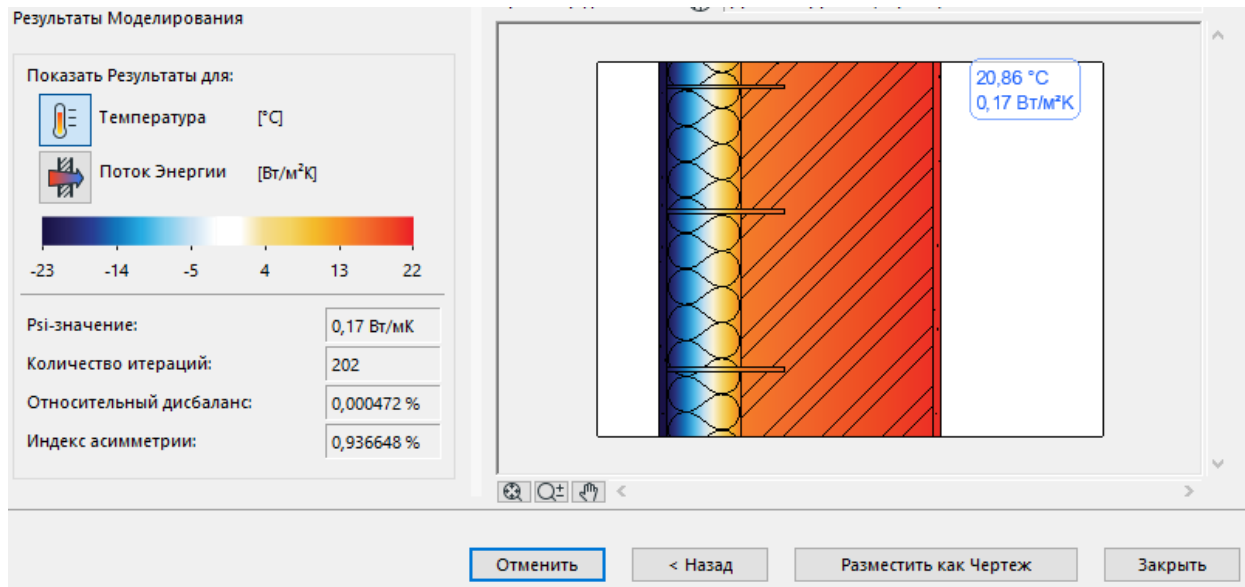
Результаты Моделирования

Показать Результаты для:

Температура [°C]

Поток Энергии [Вт/м²K]

-23 -14 -5 4 13 22

Psi-значение: 0,17 Вт/мК

Количество итераций: 202

Относительный дисбаланс: 0,000472 %

Индекс асимметрии: 0,936648 %

20,86 °C
0,17 Вт/м²K

Отменить < Назад Разместить как Чертеж Закрыть